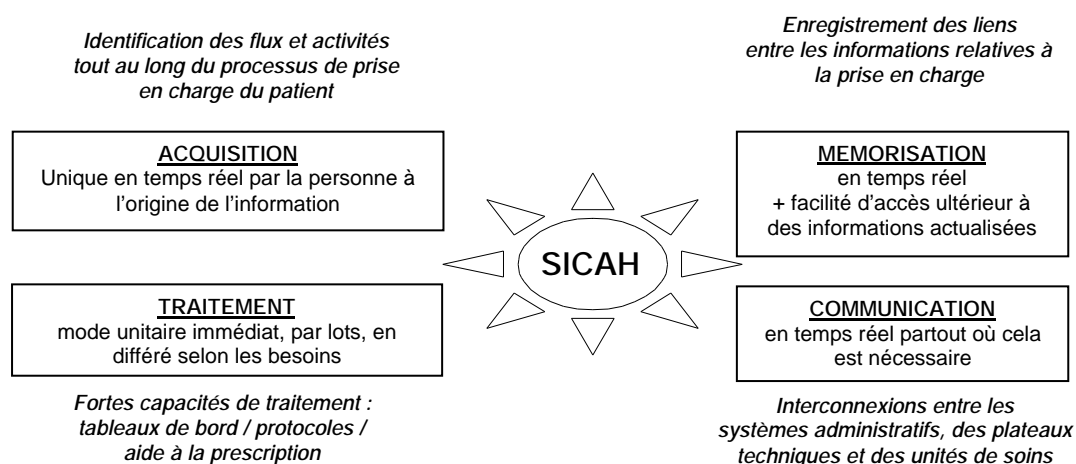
Identification des flux et activités tout au long du processus de prise en charge du patient

ACQUISITION
Unique en temps réel par la personne à l'origine de l'information

TRAITEMENT
mode unitaire immédiat, par lots, en différé selon les besoins

Fortes capacités de traitement : tableaux de bord / protocoles / aide à la prescription

SICAH

Enregistrement des liens entre les informations relatives à la prise en charge

MEMORISATION
en temps réel
+ facilité d'accès ultérieur à des informations actualisées

COMMUNICATION
en temps réel partout où cela est nécessaire

Interconnexions entre les systèmes administratifs, des plateaux techniques et des unités de soins